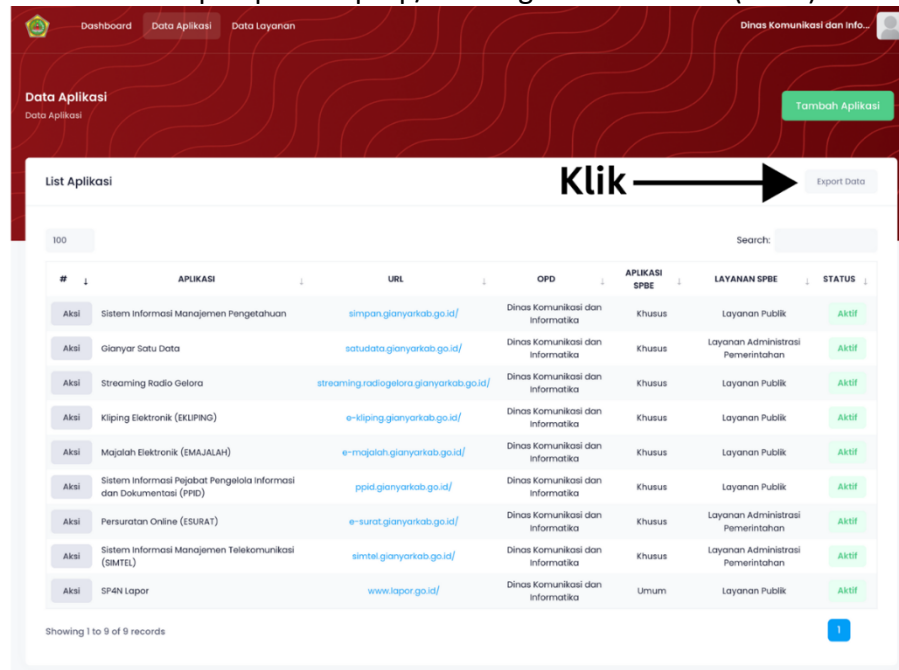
Dashboard Data Aplikasi Data Layanan

Dinas Komunikasi dan Info...

Data Aplikasi
Data Aplikasi

Tambah Aplikasi

List Aplikasi

Klik

Export Data

100

Search:

| # | APLIKASI | URL | OPD | APLIKASI SPBE | LAYANAN SPBE | STATUS |
|---|---|---|---|---|---|---|
| Aksi | Sistem Informasi Manajemen Pengetahuan | simpan.gianyarkab.go.id/ | Dinas Komunikasi dan Informatika | Khusus | Layanan Publik | Aktif |
| Aksi | Gianyar Satu Data | satudata.gianyarkab.go.id/ | Dinas Komunikasi dan Informatika | Khusus | Layanan Administrasi Pemerintahan | Aktif |
| Aksi | Streaming Radio Gelora | streaming.radiogelora.gianyarkab.go.id/ | Dinas Komunikasi dan Informatika | Khusus | Layanan Publik | Aktif |
| Aksi | Kliping Elektronik (EKLIPING) | e-kliping.gianyarkab.go.id/ | Dinas Komunikasi dan Informatika | Khusus | Layanan Publik | Aktif |
| Aksi | Majalah Elektronik (EMAJALAH) | e-majalah.gianyarkab.go.id/ | Dinas Komunikasi dan Informatika | Khusus | Layanan Publik | Aktif |
| Aksi | Sistem Informasi Pejabat Pengelola Informasi dan Dokumentasi (PPID) | ppid.gianyarkab.go.id/ | Dinas Komunikasi dan Informatika | Khusus | Layanan Publik | Aktif |
| Aksi | Persuratan Online (ESURAT) | e-surat.gianyarkab.go.id/ | Dinas Komunikasi dan Informatika | Khusus | Layanan Administrasi Pemerintahan | Aktif |
| Aksi | Sistem Informasi Manajemen Telekomunikasi (SIMTEL) | simtel.gianyarkab.go.id/ | Dinas Komunikasi dan Informatika | Khusus | Layanan Administrasi Pemerintahan | Aktif |
| Aksi | SP4N Lapor | www.lapor.go.id/ | Dinas Komunikasi dan Informatika | Umum | Layanan Publik | Aktif |

Showing 1 to 9 of 9 records

1